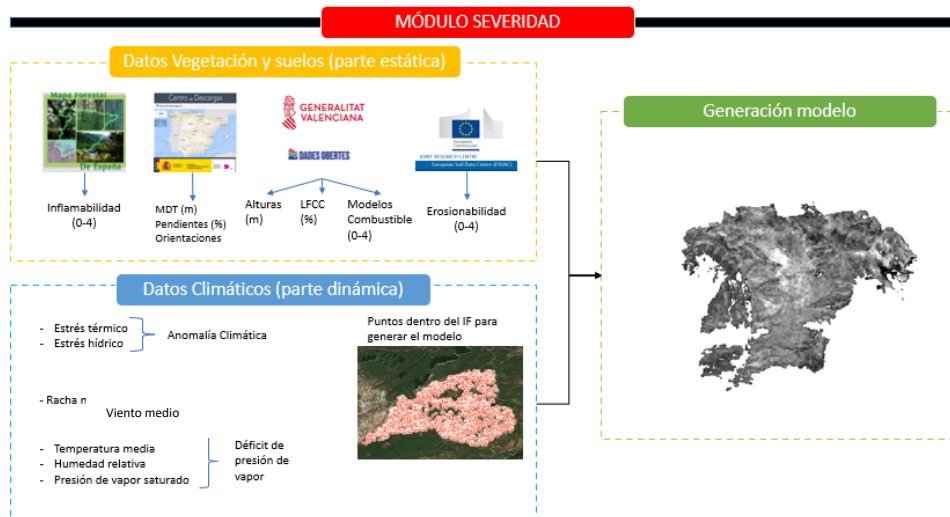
MÓDULO SEVERIDAD

Datos Vegetación y suelos (parte estática)

Mapa Forestal De España

Centro de Descargas

GENERALITAT VALENCIANA

DADES OBERTES

European Commission JOINT RESEARCH CENTRE European Soil Data Centre (ESDAC)

Inflamabilidad (0-4)

MDT (m)
Pendientes (%)
Orientaciones

Alturas (m)

LFCC (%)

Modelos Combustible (0-4)

Erosionabilidad (0-4)

Generación modelo

Datos Climáticos (parte dinámica)

- Estrés térmico
- Estrés hídrico

Anomalía Climática

Puntos dentro del IF para generar el modelo

- Racha m

Viento medio

- Temperatura media
- Humedad relativa
- Presión de vapor saturado

Déficit de presión de vapor